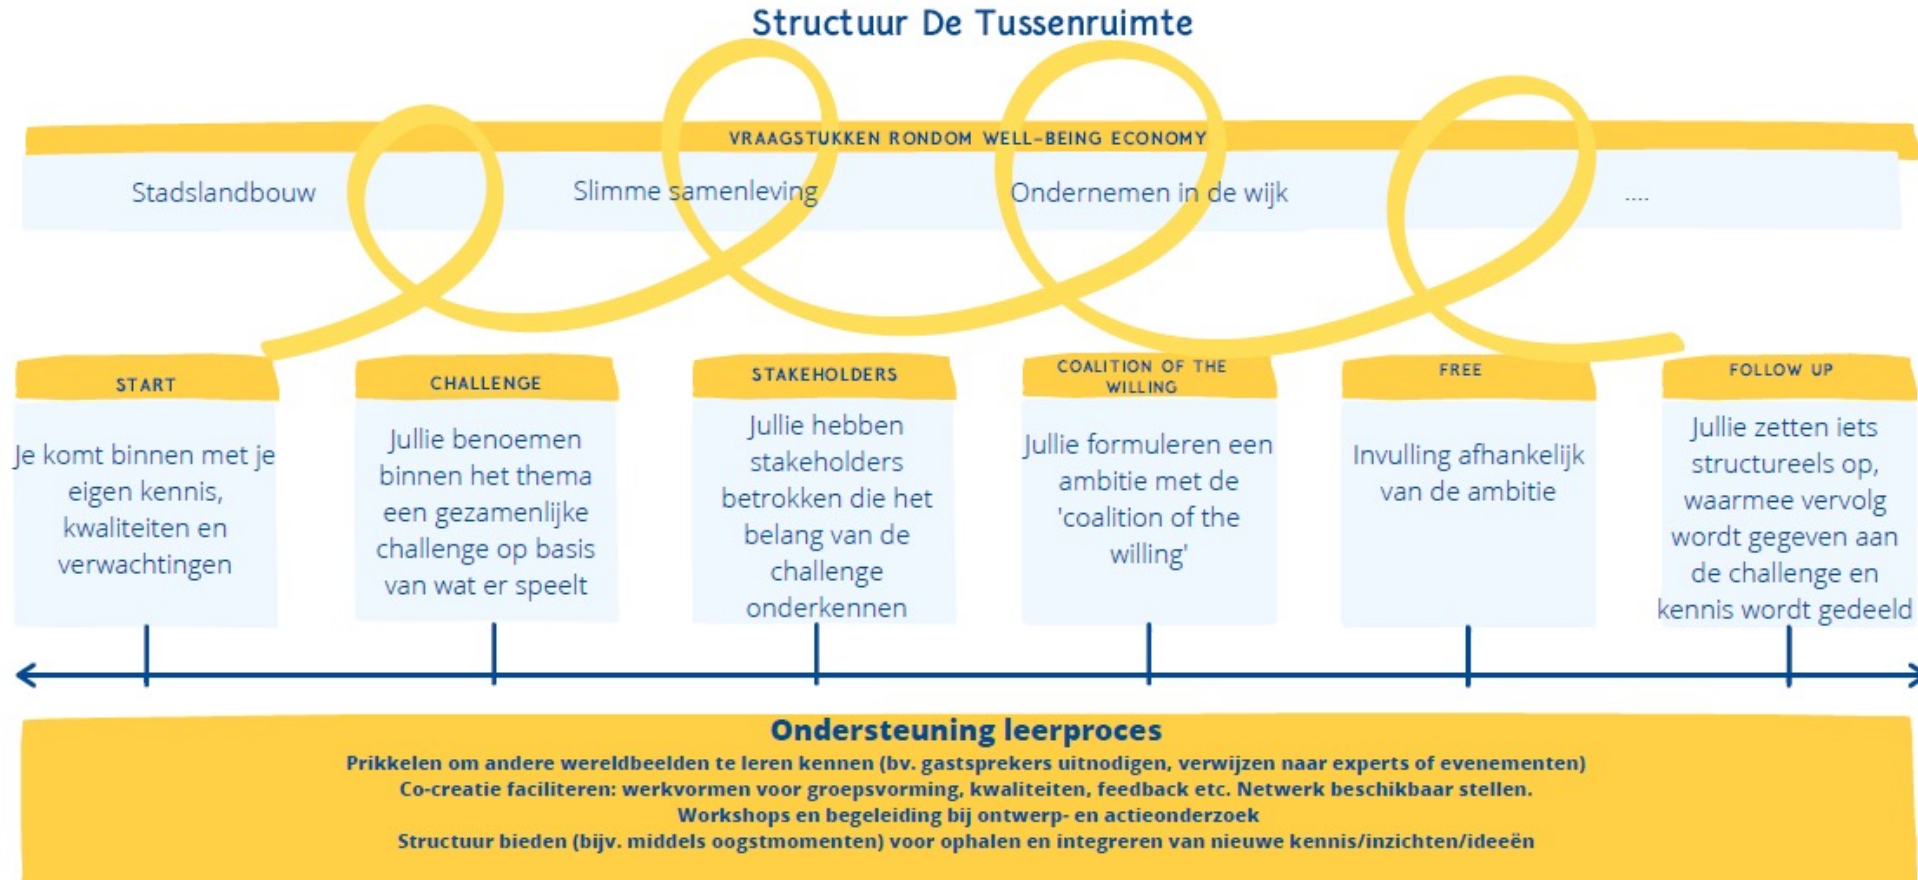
Structuur De Tussenruimte

VRAAGSTUKKEN RONDOM WELL-BEING ECONOMY

Stadslandbouw

Slimme samenleving

Ondernemen in de wijk

....

START

Je komt binnen met je eigen kennis, kwaliteiten en verwachtingen

CHALLENGE

Jullie benoemen binnen het thema een gezamenlijke challenge op basis van wat er speelt

STAKEHOLDERS

Jullie hebben stakeholders betrokken die het belang van de challenge onderkennen

COALITION OF THE WILLING

Jullie formuleren een ambitie met de 'coalition of the willing'

FREE

Invulling afhankelijk van de ambitie

FOLLOW UP

Jullie zetten iets structureels op, waarmee vervolg wordt gegeven aan de challenge en kennis wordt gedeeld

Ondersteuning leerproces

Prikkelen om andere wereldbeelden te leren kennen (bv. gastsprekers uitnodigen, verwijzen naar experts of evenementen)
Co-creatie faciliteren: werkvormen voor groepsvorming, kwaliteiten, feedback etc. Netwerk beschikbaar stellen.
Workshops en begeleiding bij ontwerp- en actieonderzoek
Structuur bieden (bijv. middels oogstmomenten) voor ophalen en integreren van nieuwe kennis/inzichten/ideeën